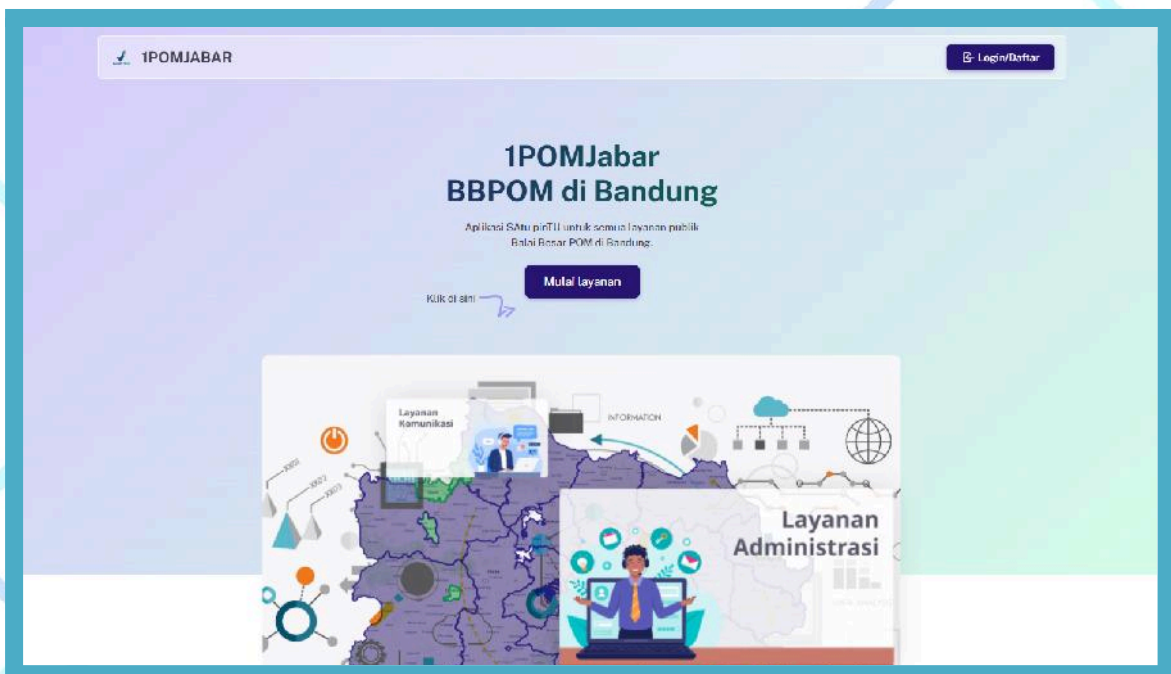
1POMJABAR

Login/Daftar

1POMJabar
BBPOM di Bandung

Aplikasi SAtu pinTU untuk semua layanan publik Balai Besar POM di Bandung.

Mulai layanan

Klik di sini

Layanan Komunikasi

INFORMATION

Layanan Administrasi